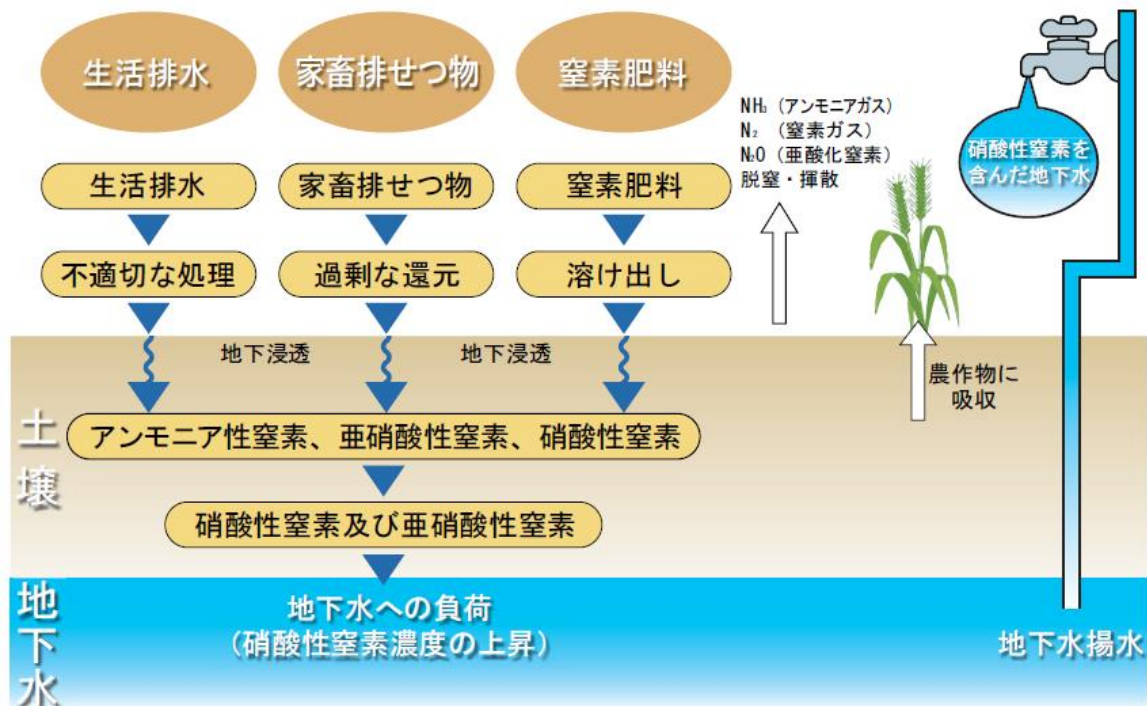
生活排水
家畜排せつ物
窒素肥料

$NH_3$（アンモニアガス）
$N_2$（窒素ガス）
$N_2O$（亜酸化窒素）
脱窒・揮散

硝酸性窒素を含んだ地下水

生活排水
家畜排せつ物
窒素肥料

不適切な処理
過剰な還元
溶け出し

地下浸透
地下浸透

農作物に吸収

土壌

アンモニア性窒素、亜硝酸性窒素、硝酸性窒素

硝酸性窒素及び亜硝酸性窒素

地下水

地下水への負荷
（硝酸性窒素濃度の上昇）

地下水揚水